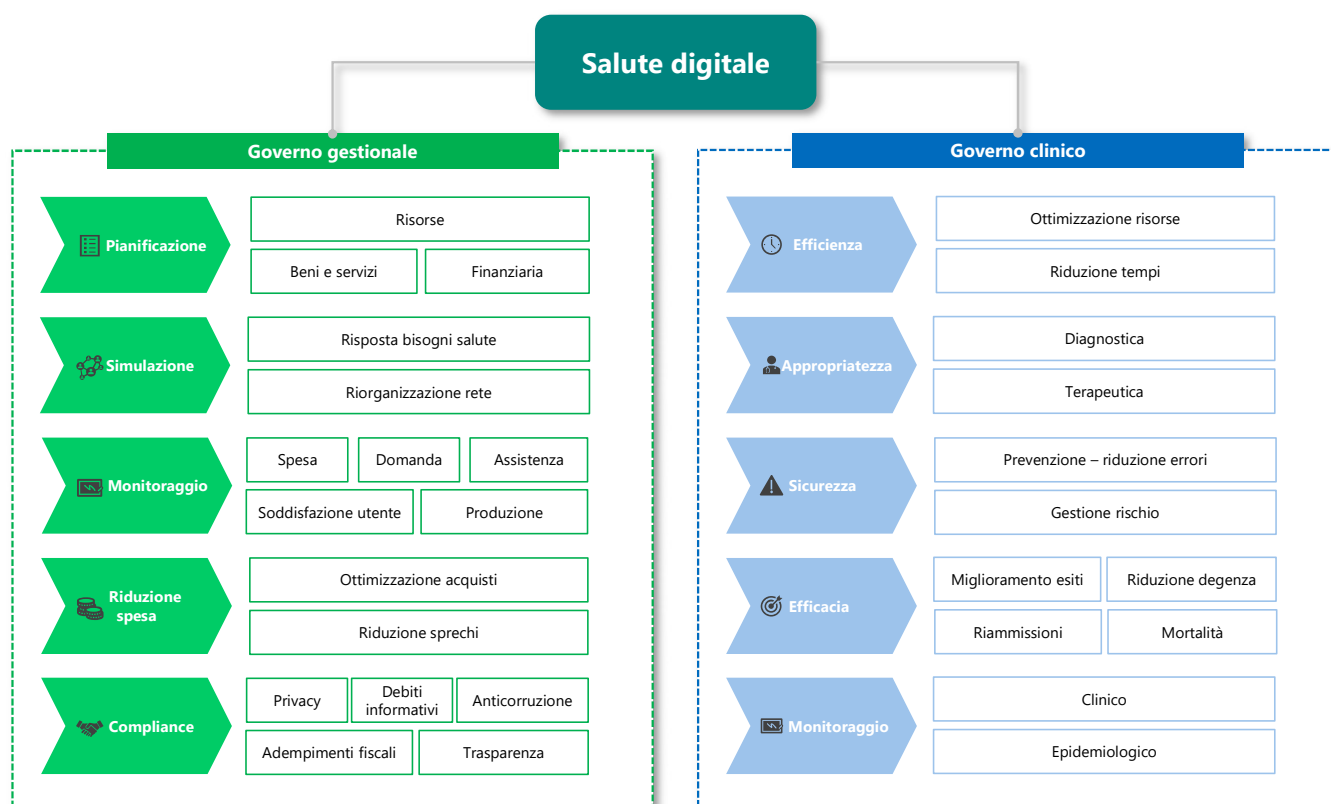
Salute digitale

Governo gestionale

Pianificazione
Risorse
Beni e servizi
Finanziaria

Simulazione
Risposta bisogni salute
Riorganizzazione rete

Monitoraggio
Spesa
Domanda
Assistenza
Soddisfazione utente
Produzione

Riduzione spesa
Ottimizzazione acquisti
Riduzione sprechi

Compliance
Privacy
Debiti informativi
Anticorruzione
Adempimenti fiscali
Trasparenza

Governo clinico

Efficienza
Ottimizzazione risorse
Riduzione tempi

Appropriatezza
Diagnostica
Terapeutica

Sicurezza
Prevenzione – riduzione errori
Gestione rischio

Efficacia
Miglioramento esiti
Riduzione degenza
Riammissioni
Mortalità

Monitoraggio
Clinico
Epidemiologico